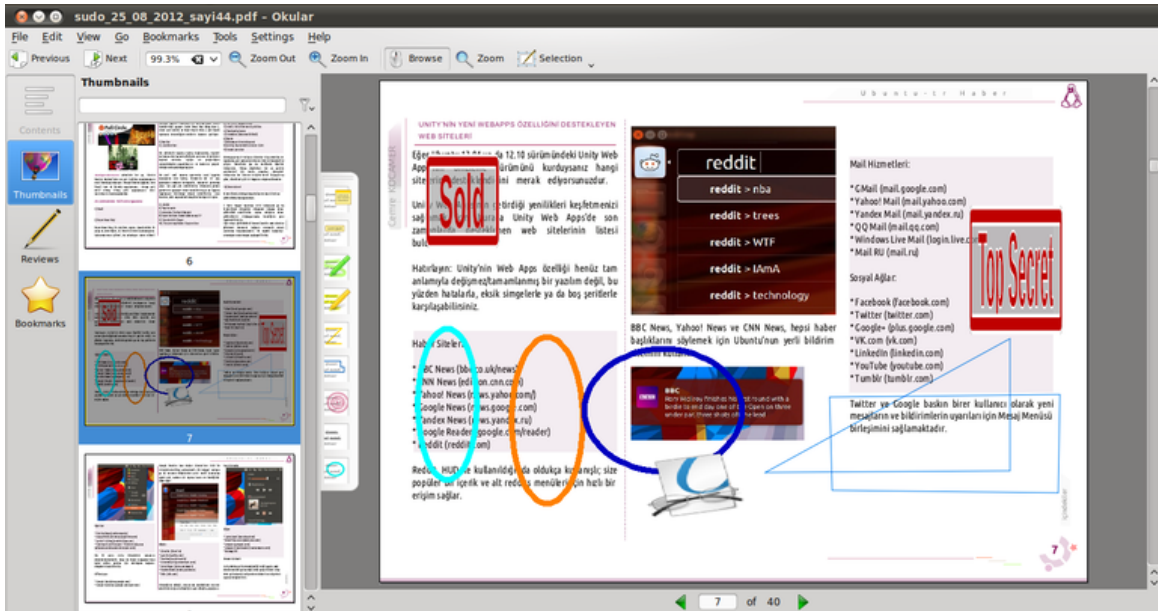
sudo_25_08_2012_sayi44.pdf - Okular

File Edit View Go Bookmarks Tools Settings Help

Previous Next 99.3% Zoom Out Zoom In Browse Zoom Selection

Thumbnails

Contents

Thumbnails

Reviews

Bookmarks

6

7

Ubuntu-tr Haber

UNITY'NIN YENI WEBAPPS ÖZELLIĞINI DESTEKLEYEN WEB SITELERI

Sold

Eğer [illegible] 12.10 sürümündeki Unity Web App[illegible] kurduysanız hangi site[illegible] merak ediyorsunuzdur.

Unity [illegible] yenilikleri keşfetmenizi sağ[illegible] Unity Web Apps'de son zam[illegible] web sitelerinin listesi bul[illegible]

Hatırlayın: Unity'nin Web Apps özelliği henüz tam anlamıyla değişmez/tamamlanmış bir yazılım değil, bu yüzden hatalarla, eksik simgelerle ya da boş şeritlerle karşılaşabilirsiniz.

Haber Siteleri:

* BBC News (bbc.co.uk/news)
* CNN News (edition.cnn.com)
* Yahoo! News (news.yahoo.com/)
* Google News (news.google.com)
* Yandex News (news.yandex.ru)
* Google Reader (google.com/reader)
* Reddit (reddit.com)

Reddit HUD'ı kullanıldığında oldukça kullanışlı; size popüler alt içerik ve alt reddit menülerini çin hızlı bir erişim sağlar.

reddit
reddit > nba
reddit > trees
reddit > WTF
reddit > IAmA
reddit > technology

BBC News, Yahoo! News ve CNN News, hepsi haber başlıklarını söylemek için Ubuntu'nun yerli bildirim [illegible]

BBC

Mail Hizmetleri:

* GMail (mail.google.com)
* Yahoo! Mail (mail.yahoo.com)
* Yandex Mail (mail.yandex.ru)
* QQ Mail (mail.qq.com)
* Windows Live Mail (login.live.com)
* Mail RU (mail.ru)

Top Secret

Sosyal Ağlar:

* Facebook (facebook.com)
* Twitter (twitter.com)
* Google+ (plus.google.com)
* VK.com (vk.com)
* LinkedIn (linkedin.com)
* YouTube (youtube.com)
* Tumblr (tumblr.com)

Twitter ve Google baskın birer kullanıcı olarak yeni mesajların ve bildirimlerin uyarıları için Mesaj Menüsü birleşimini sağlamaktadır.

7

7 of 40